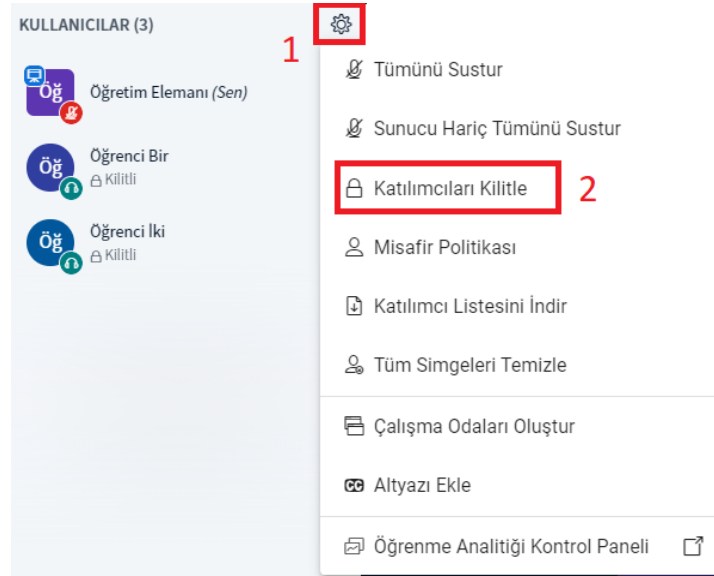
KULLANICILAR (3)

1

Öğ Öğretim Elemanı (Sen)

Öğ Öğrenci Bir
Kilitli

Öğ Öğrenci İki
Kilitli

Tümünü Sustur

Sunucu Hariç Tümünü Sustur

Katılımcıları Kilitle

2

Misafir Politikası

Katılımcı Listesini İndir

Tüm Simgeleri Temizle

Çalışma Odaları Oluştur

Altyazı Ekle

Öğrenme Analitiği Kontrol Paneli